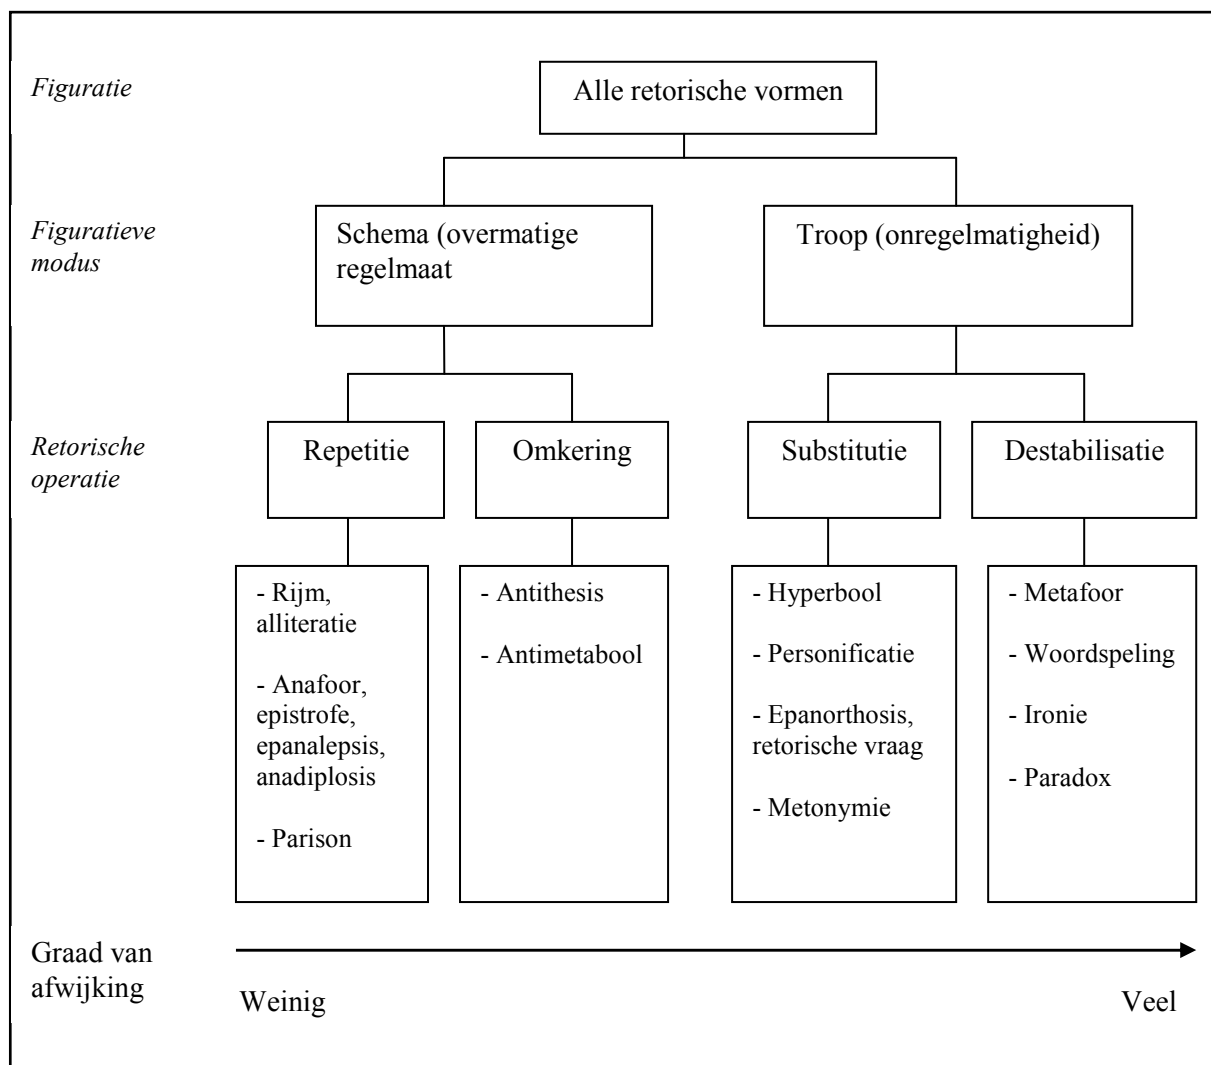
*Figuratie*

Alle retorische vormen

*Figuratieve modus*

Schema (overmatige regelmaat

Troop (onregelmatigheid)

*Retorische operatie*

Repetitie

Omkering

Substitutie

Destabilisatie

- Rijm, alliteratie

- Anafoor, epistrofe, epanalepsis, anadiplosis

- Parison

- Antithesis

- Antimetabool

- Hyperbool

- Personificatie

- Epanorthosis, retorische vraag

- Metonymie

- Metafoor

- Woordspeling

- Ironie

- Paradox

Graad van afwijking

Weinig

Veel